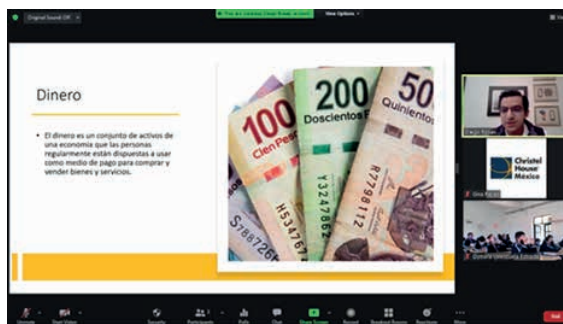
Original Sound: Off

You are viewing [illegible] screen

View Options

Dinero

• El dinero es un conjunto de activos de una economía que las personas regularmente están dispuestas a usar como medio de pago para comprar y vender bienes y servicios.

100
Cien Pesos
200
Doscientos Pesos
50
Quinientos
H5347671
Y3247862
R7798112
S7887264

Christel House México

Unmute
Start Video
Security
Participants
Polls
Chat
Share Screen
Record
Breakout Rooms
Reactions
More
End